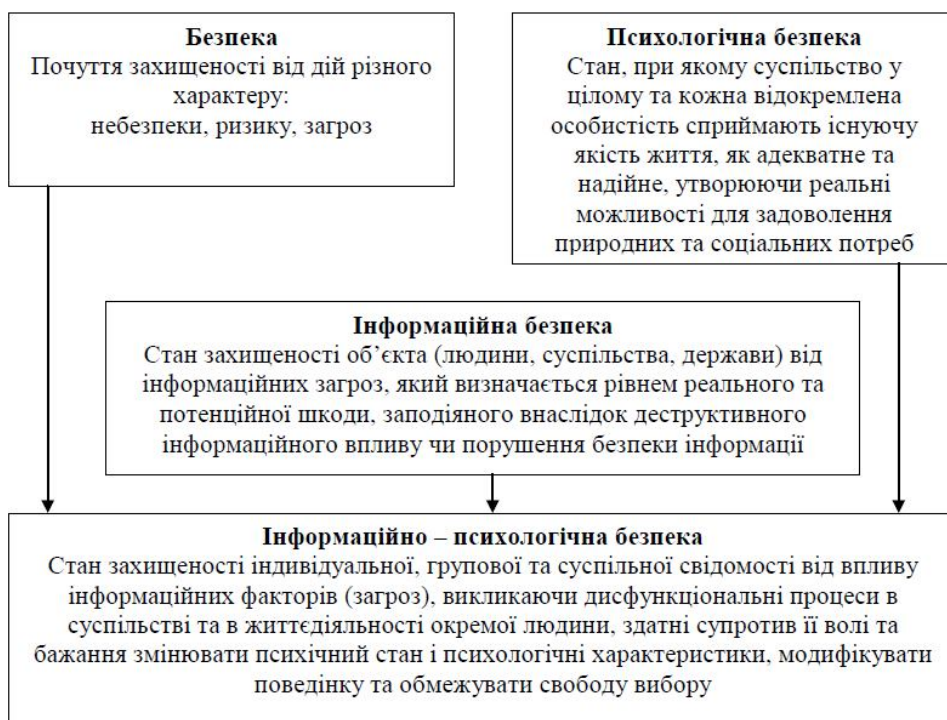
**Безпека**
Почуття захищеності від дій різного характеру:
небезпеки, ризику, загроз

**Психологічна безпека**
Стан, при якому суспільство у цілому та кожна відокремлена особистість сприймають існуючу якість життя, як адекватне та надійне, утворюючи реальні можливості для задоволення природних та соціальних потреб

**Інформаційна безпека**
Стан захищеності об'єкта (людини, суспільства, держави) від інформаційних загроз, який визначається рівнем реального та потенційної шкоди, заподіяного внаслідок деструктивного інформаційного впливу чи порушення безпеки інформації

**Інформаційно – психологічна безпека**
Стан захищеності індивідуальної, групової та суспільної свідомості від впливу інформаційних факторів (загроз), викликаючи дисфункціональні процеси в суспільстві та в життєдіяльності окремої людини, здатні супротив її волі та бажання змінювати психічний стан і психологічні характеристики, модифікувати поведінку та обмежувати свободу вибору